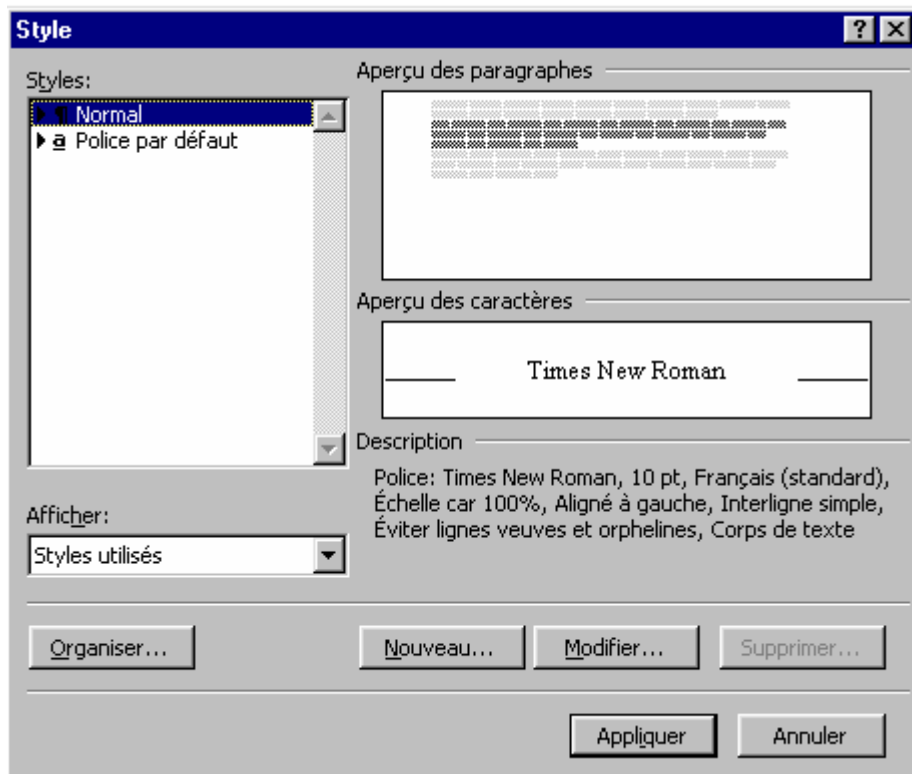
Style

?

Styles:

¶ Normal

a Police par défaut

Aperçu des paragraphes

Aperçu des caractères

Times New Roman

Description

Police: Times New Roman, 10 pt, Français (standard), Échelle car 100%, Aligné à gauche, Interligne simple, Éviter lignes veuves et orphelines, Corps de texte

Afficher:

Styles utilisés

Organiser...

Nouveau...

Modifier...

Supprimer...

Appliquer

Annuler